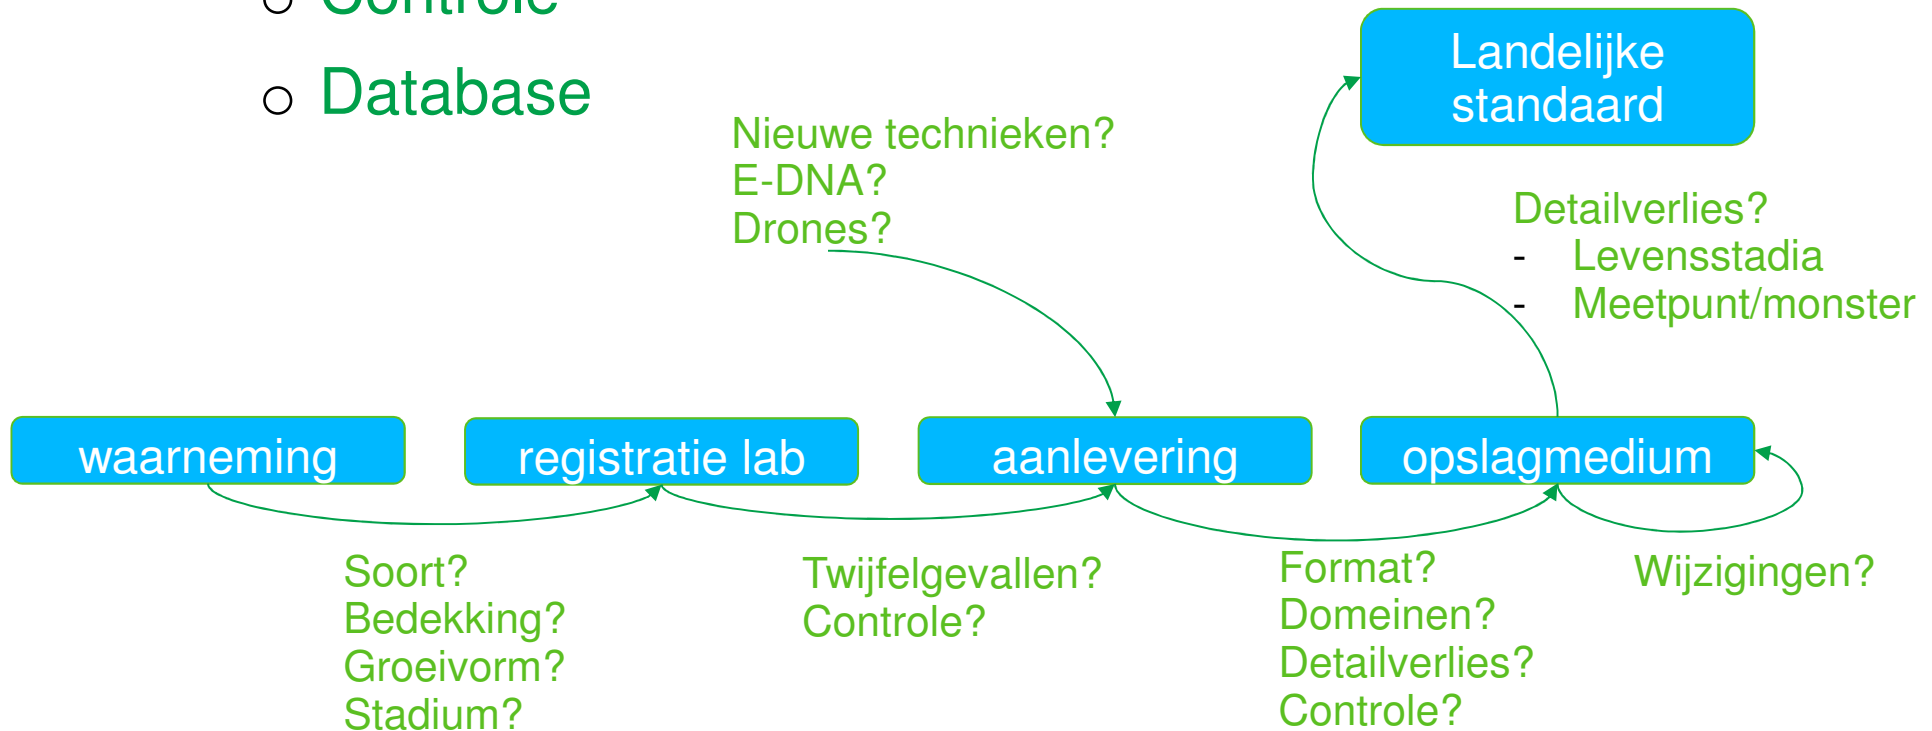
○ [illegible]

○ Database

Landelijke standaard

Nieuwe technieken?
E-DNA?
Drones?

Detailverlies?
- Levensstadia
- Meetpunt/monster

waarneming

registratie lab

aanlevering

opslagmedium

Soort?
Bedekking?
Groeivorm?
Stadium?

Twijfelgevallen?
Controle?

Format?
Domeinen?
Detailverlies?
Controle?

Wijzigingen?